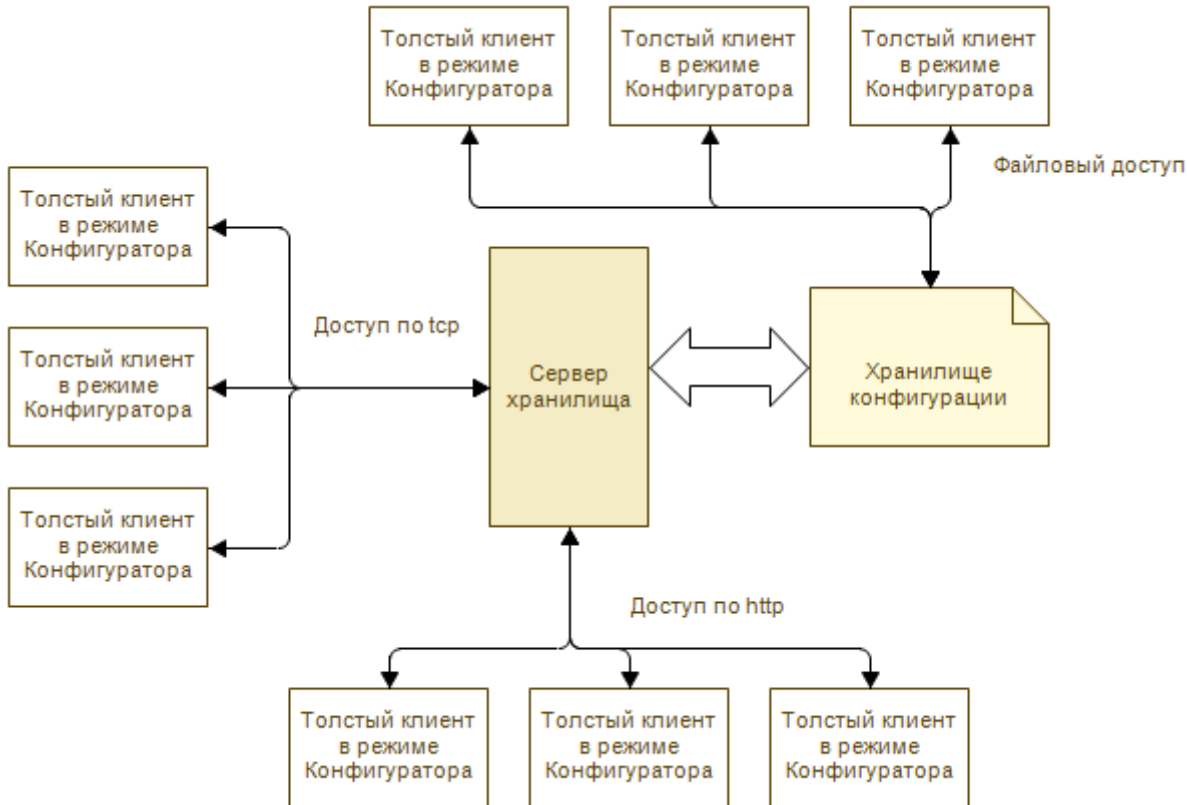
Толстый клиент в режиме Конфигуратора

Толстый клиент в режиме Конфигуратора

Толстый клиент в режиме Конфигуратора

Файловый доступ

Толстый клиент в режиме Конфигуратора

Толстый клиент в режиме Конфигуратора

Толстый клиент в режиме Конфигуратора

Доступ по tcp

Сервер хранилища

Хранилище конфигурации

Доступ по http

Толстый клиент в режиме Конфигуратора

Толстый клиент в режиме Конфигуратора

Толстый клиент в режиме Конфигуратора